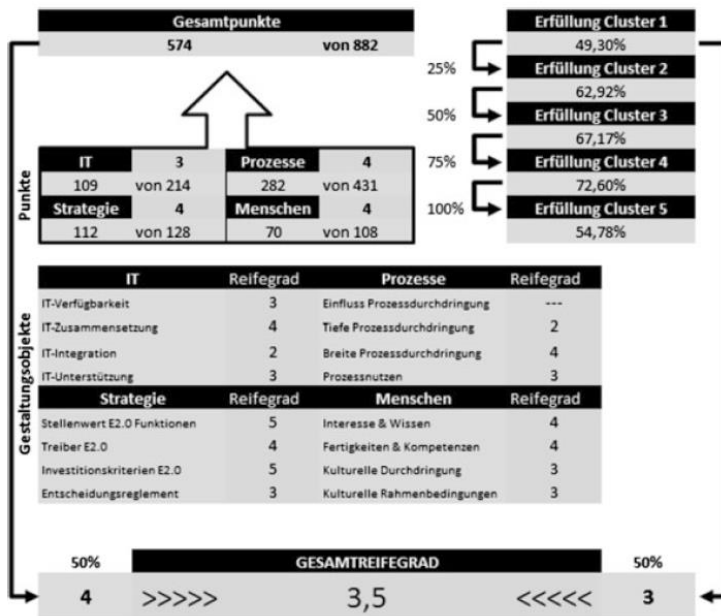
| Gesamtpunkte | |
|---|---|
| 574 | von 882 |

| Erfüllung Cluster 1 |
|---|
| 49,30% |

25%

| Erfüllung Cluster 2 |
|---|
| 62,92% |

50%

| Erfüllung Cluster 3 |
|---|
| 67,17% |

75%

| Erfüllung Cluster 4 |
|---|
| 72,60% |

100%

| Erfüllung Cluster 5 |
|---|
| 54,78% |

Punkte

| IT | 3 | Prozesse | 4 |
|---|---|---|---|
| 109 | von 214 | 282 | von 431 |
| Strategie | 4 | Menschen | 4 |
| 112 | von 128 | 70 | von 108 |

Gestaltungsobjekte

| IT | Reifegrad | Prozesse | Reifegrad |
|---|---|---|---|
| IT-Verfügbarkeit | 3 | Einfluss Prozessdurchdringung | --- |
| IT-Zusammensetzung | 4 | Tiefe Prozessdurchdringung | 2 |
| IT-Integration | 2 | Breite Prozessdurchdringung | 4 |
| IT-Unterstützung | 3 | Prozessnutzen | 3 |
| Strategie | Reifegrad | Menschen | Reifegrad |
| Stellenwert E2.0 Funktionen | 5 | Interesse & Wissen | 4 |
| Treiber E2.0 | 4 | Fertigkeiten & Kompetenzen | 4 |
| Investitionskriterien E2.0 | 5 | Kulturelle Durchdringung | 3 |
| Entscheidungsreglement | 3 | Kulturelle Rahmenbedingungen | 3 |

| 50% | GESAMTREIFEGRAD | 50% |
|---|---|---|
| 4 | >>>>> 3,5 <<<<< | 3 |